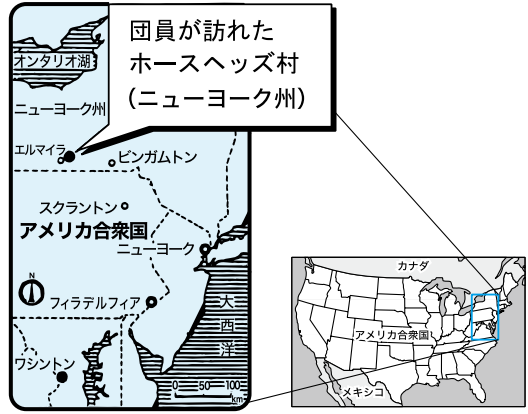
団員が訪れた
ホースヘッズ村
(ニューヨーク州)

オンタリオ湖
ニューヨーク州
エルマイラ
ビンガムトン
スクラントン
アメリカ合衆国
ニューヨーク
N
フィラデルフィア
大
西
洋
ワシントン
0 50 100 km

カナダ
アメリカ合衆国
メキシコ